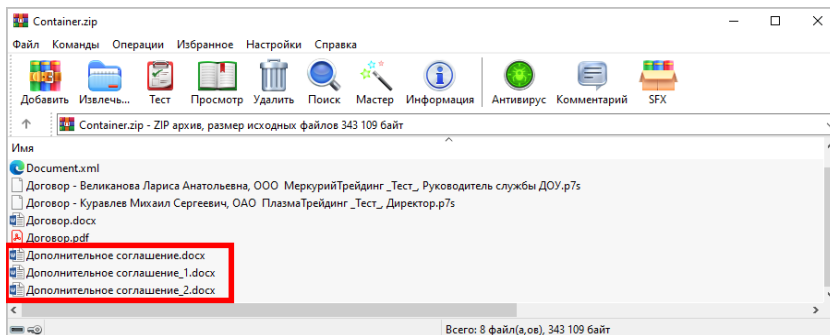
Container.zip

Файл Команды Операции Избранное Настройки Справка

Добавить Извлечь... Тест Просмотр Удалить Поиск Мастер Информация Антивирус Комментарий SFX

Container.zip - ZIP архив, размер исходных файлов 343 109 байт

Имя

Document.xml
Договор - Великанова Лариса Анатольевна, ООО МеркурийТрейдинг _Тест_, Руководитель службы ДОУ.p7s
Договор - Куравлев Михаил Сергеевич, ОАО ПлазмаТрейдинг _Тест_, Директор.p7s
Договор.docx
Договор.pdf
Дополнительное соглашение.docx
Дополнительное соглашение_1.docx
Дополнительное соглашение_2.docx

Всего: 8 файл(а,ов), 343 109 байт